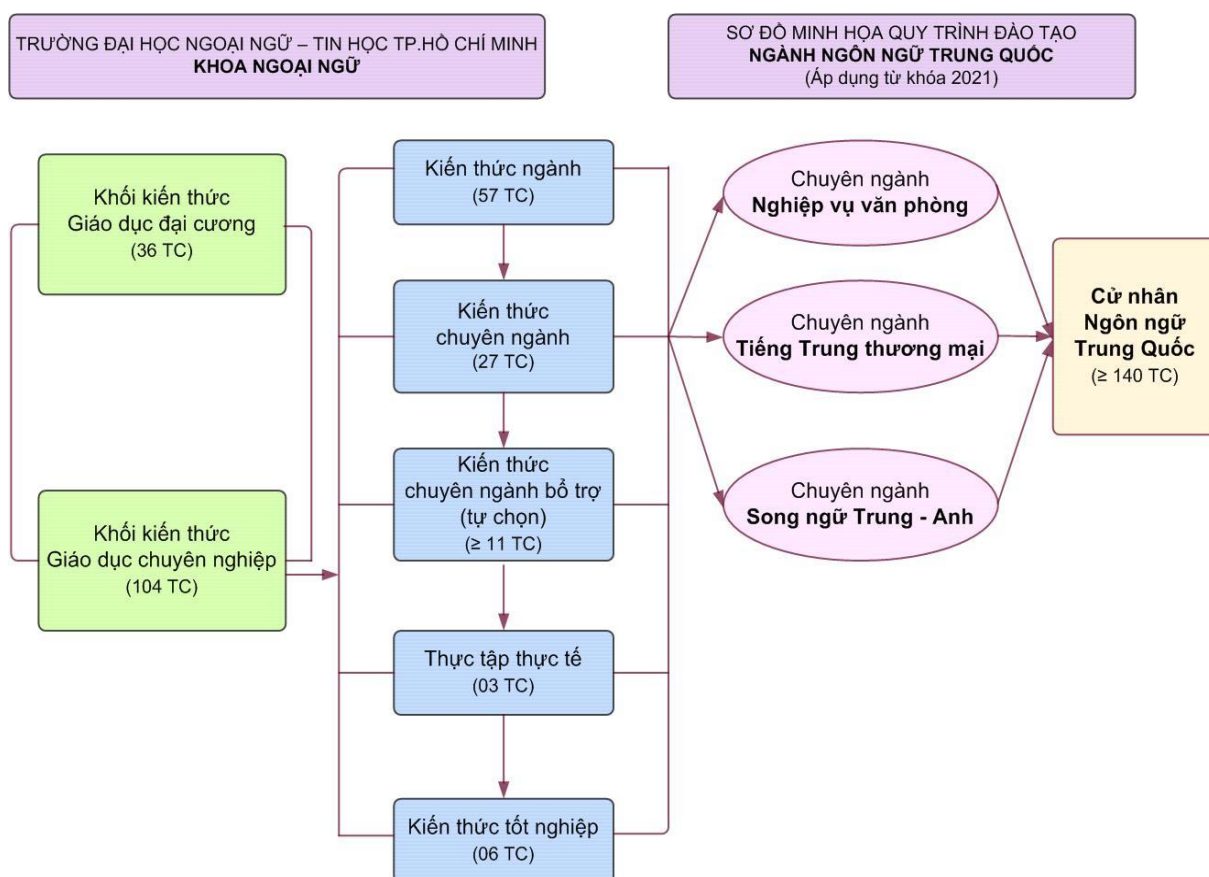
TRƯỜNG ĐẠI HỌC NGOẠI NGỮ – TIN HỌC TP.HỒ CHÍ MINH
KHOA NGOẠI NGỮ

SƠ ĐỒ MINH HỌA QUY TRÌNH ĐÀO TẠO
NGÀNH NGÔN NGỮ TRUNG QUỐC
(Áp dụng từ khóa 2021)

Khối kiến thức
Giáo dục đại cương
(36 TC)

Khối kiến thức
Giáo dục chuyên nghiệp
(104 TC)

Kiến thức ngành
(57 TC)

Kiến thức
chuyên ngành
(27 TC)

Kiến thức
chuyên ngành bổ trợ
(tự chọn)
(≥ 11 TC)

Thực tập thực tế
(03 TC)

Kiến thức tốt nghiệp
(06 TC)

Chuyên ngành
Nghiệp vụ văn phòng

Chuyên ngành
Tiếng Trung thương mại

Chuyên ngành
Song ngữ Trung - Anh

Cử nhân
Ngôn ngữ
Trung Quốc
(≥ 140 TC)